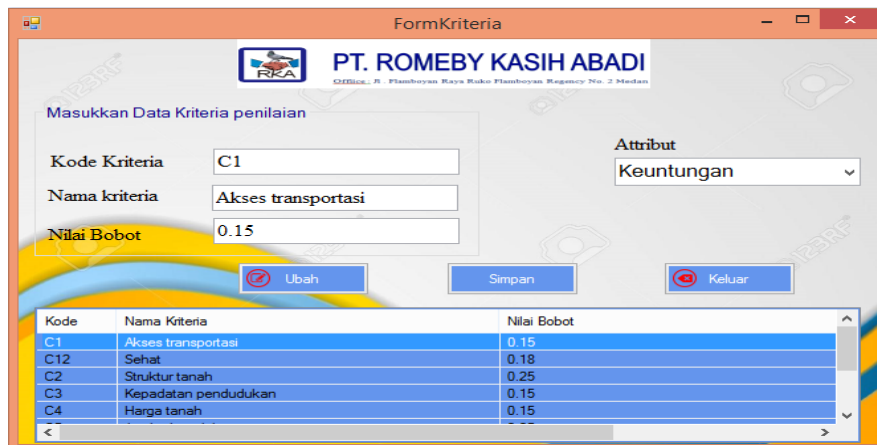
FormKriteria

RKA PT. ROMEBY KASIH ABADI
Office : Jl. Flamboyan Raya Ruko Flamboyan Regency No. 2 Medan

123RF

Masukkan Data Kriteria penilaian

Kode Kriteria C1

Nama kriteria Akses transportasi

Nilai Bobot 0.15

Attribut
Keuntungan

Ubah Simpan Keluar

| Kode | Nama Kriteria | Nilai Bobot |
|---|---|---|
| C1 | Akses transportasi | 0.15 |
| C12 | Sehat | 0.18 |
| C2 | Struktur tanah | 0.25 |
| C3 | Kepadatan pendudukan | 0.15 |
| C4 | Harga tanah | 0.15 |
| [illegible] | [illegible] | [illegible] |